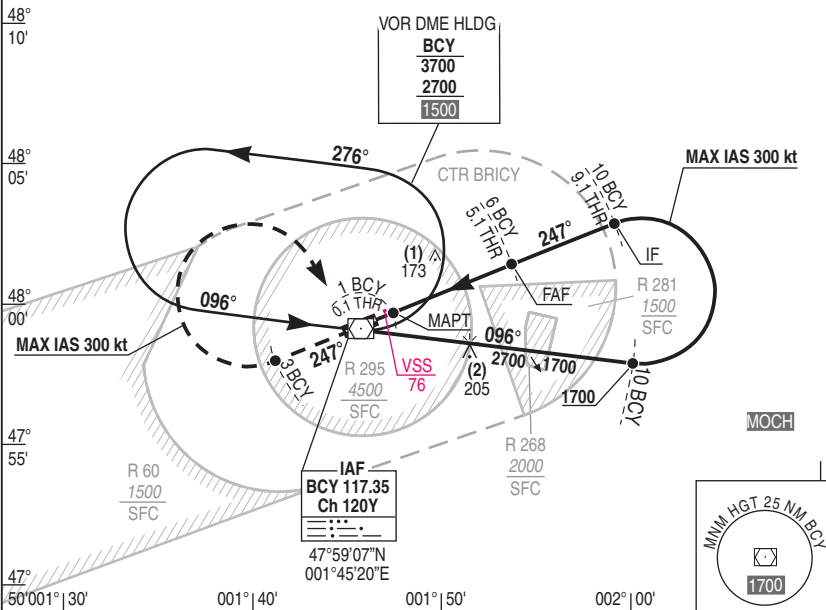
48°
10'

VOR DME HLDG
BCY
3700
2700
1500

48°
05'

276°

CTR BRICY

MAX IAS 300 kt

10 BCY
9.1 THR

6 BCY
5.1 THR

247°

IF

(1)
173

48°
00'

096°

1 BCY
0.1 THR

FAF

R 281
1500
SFC

MAPT

MAX IAS 300 kt

096°

247°

3 BCY

R 295
4500
SFC

VSS
76

(2)
205

2700

1700

1700

10 BCY

47°
55'

R 268
2000
SFC

MOCH

R 60
1500
SFC

IAF
BCY 117.35
Ch 120Y

47°59'07"N
001°45'20"E

MNM HGT 25 NM BCY

1700

47°
50'001°|30'

001°|40'

001°|50'

002°|00'